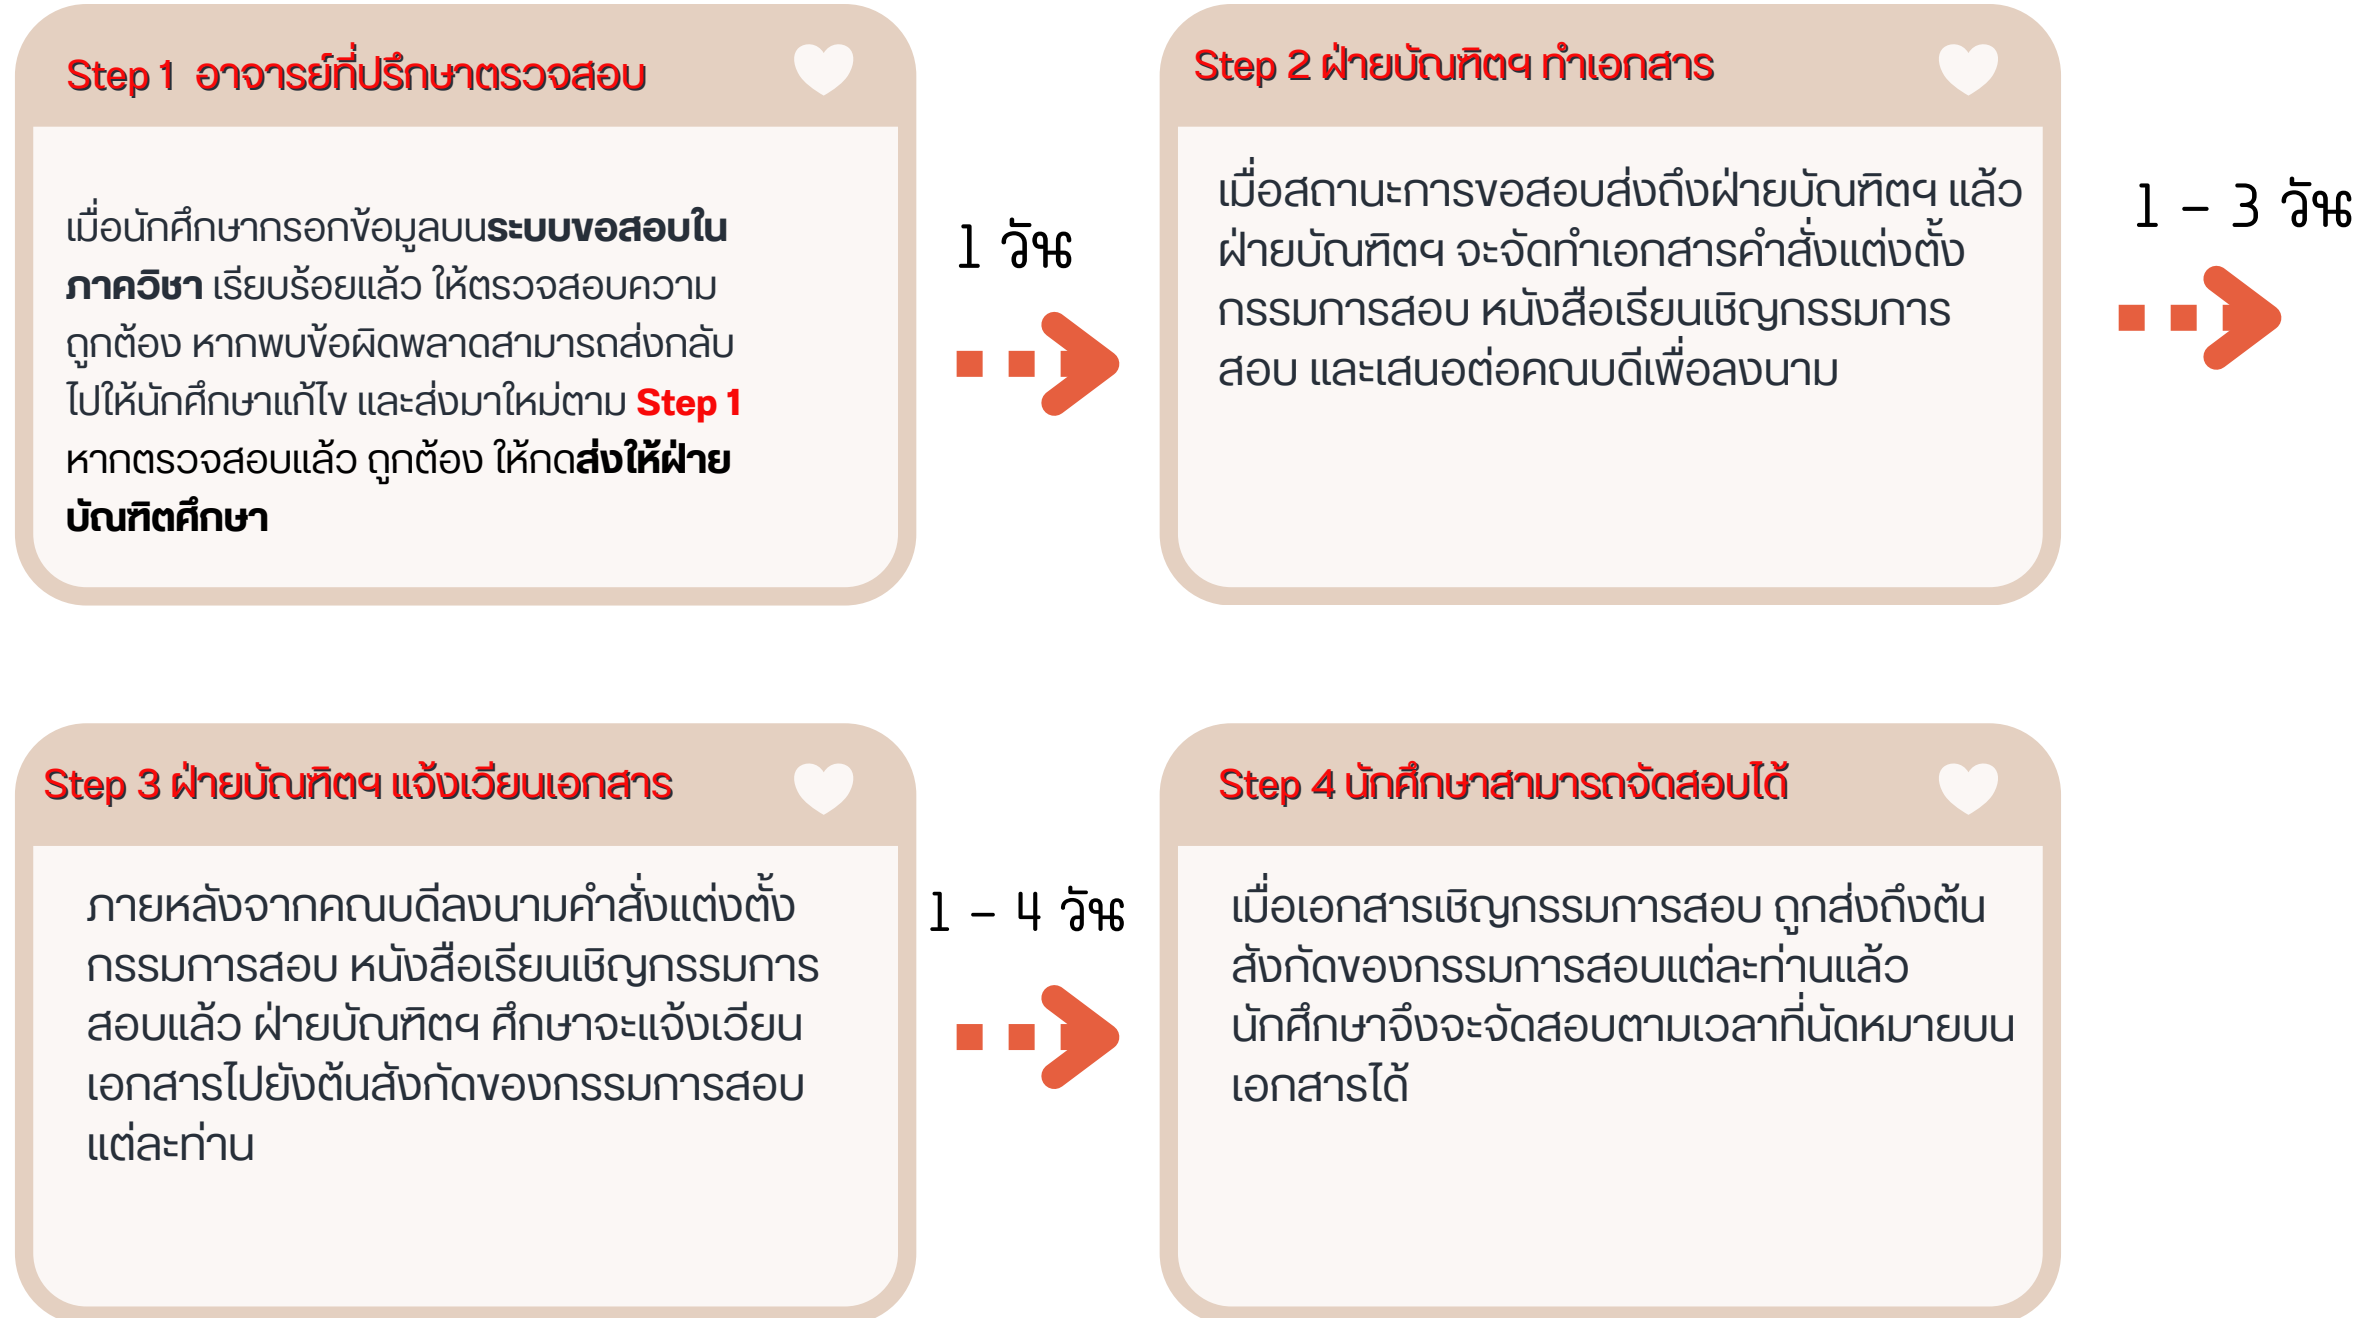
Step 1 อาจารย์ที่ปรึกษาตรวจสอบ

เมื่อนักศึกษากรอกข้อมูลบน**ระบบขอสอบในภาควิชา** เรียบร้อยแล้ว ให้ตรวจสอบความถูกต้อง หากพบข้อผิดพลาดสามารถส่งกลับไปให้นักศึกษาแก้ไข และส่งมาใหม่ตาม **Step 1** หากตรวจสอบแล้ว ถูกต้อง ให้กด**ส่งให้ฝ่ายบัณฑิตศึกษา**

1 วัน

Step 2 ฝ่ายบัณฑิตฯ ทำเอกสาร

เมื่อสถานะการขอสอบส่งถึงฝ่ายบัณฑิตฯ แล้ว ฝ่ายบัณฑิตฯ จะจัดทำเอกสารคำสั่งแต่งตั้งกรรมการสอบ หนังสือเรียนเชิญกรรมการสอบ และเสนอต่อคณบดีเพื่อลงนาม

1 – 3 วัน

Step 3 ฝ่ายบัณฑิตฯ แจ้งเวียนเอกสาร

ภายหลังจากคณบดีลงนามคำสั่งแต่งตั้งกรรมการสอบ หนังสือเรียนเชิญกรรมการสอบแล้ว ฝ่ายบัณฑิตฯ ศึกษาจะแจ้งเวียนเอกสารไปยังต้นสังกัดของกรรมการสอบแต่ละท่าน

1 – 4 วัน

Step 4 นักศึกษาสามารถจัดสอบได้

เมื่อเอกสารเชิญกรรมการสอบ ถูกส่งถึงต้นสังกัดของกรรมการสอบแต่ละท่านแล้ว นักศึกษาจึงจะจัดสอบตามเวลาที่นัดหมายบนเอกสารได้